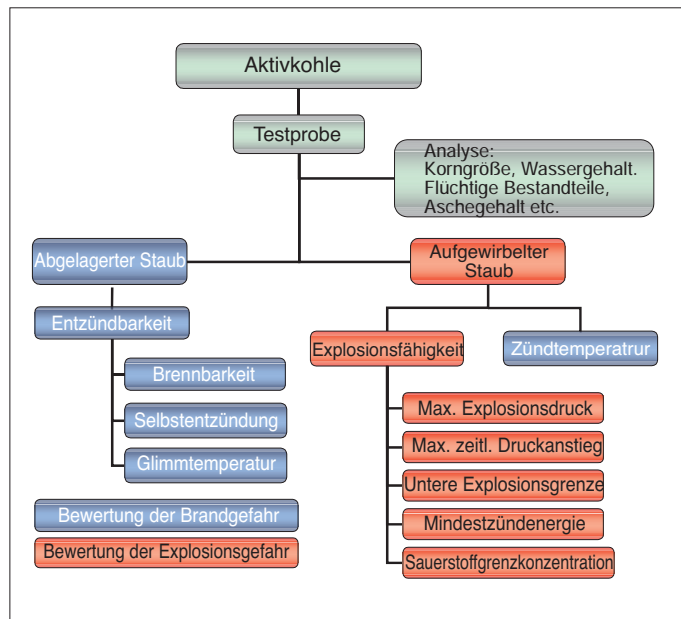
Aktivkohle

Testprobe

Analyse:
Korngröße, Wassergehalt.
Flüchtige Bestandteile,
Aschegehalt etc.

Abgelagerter Staub

Aufgewirbelter Staub

Entzündbarkeit

Brennbarkeit

Selbstentzündung

Glimmtemperatur

Explosionsfähigkeit

Zündtemperatrur

Max. Explosionsdruck

Max. zeitl. Druckanstieg

Untere Explosionsgrenze

Mindestzündenergie

Sauerstoffgrenzkonzentration

Bewertung der Brandgefahr

Bewertung der Explosionsgefahr